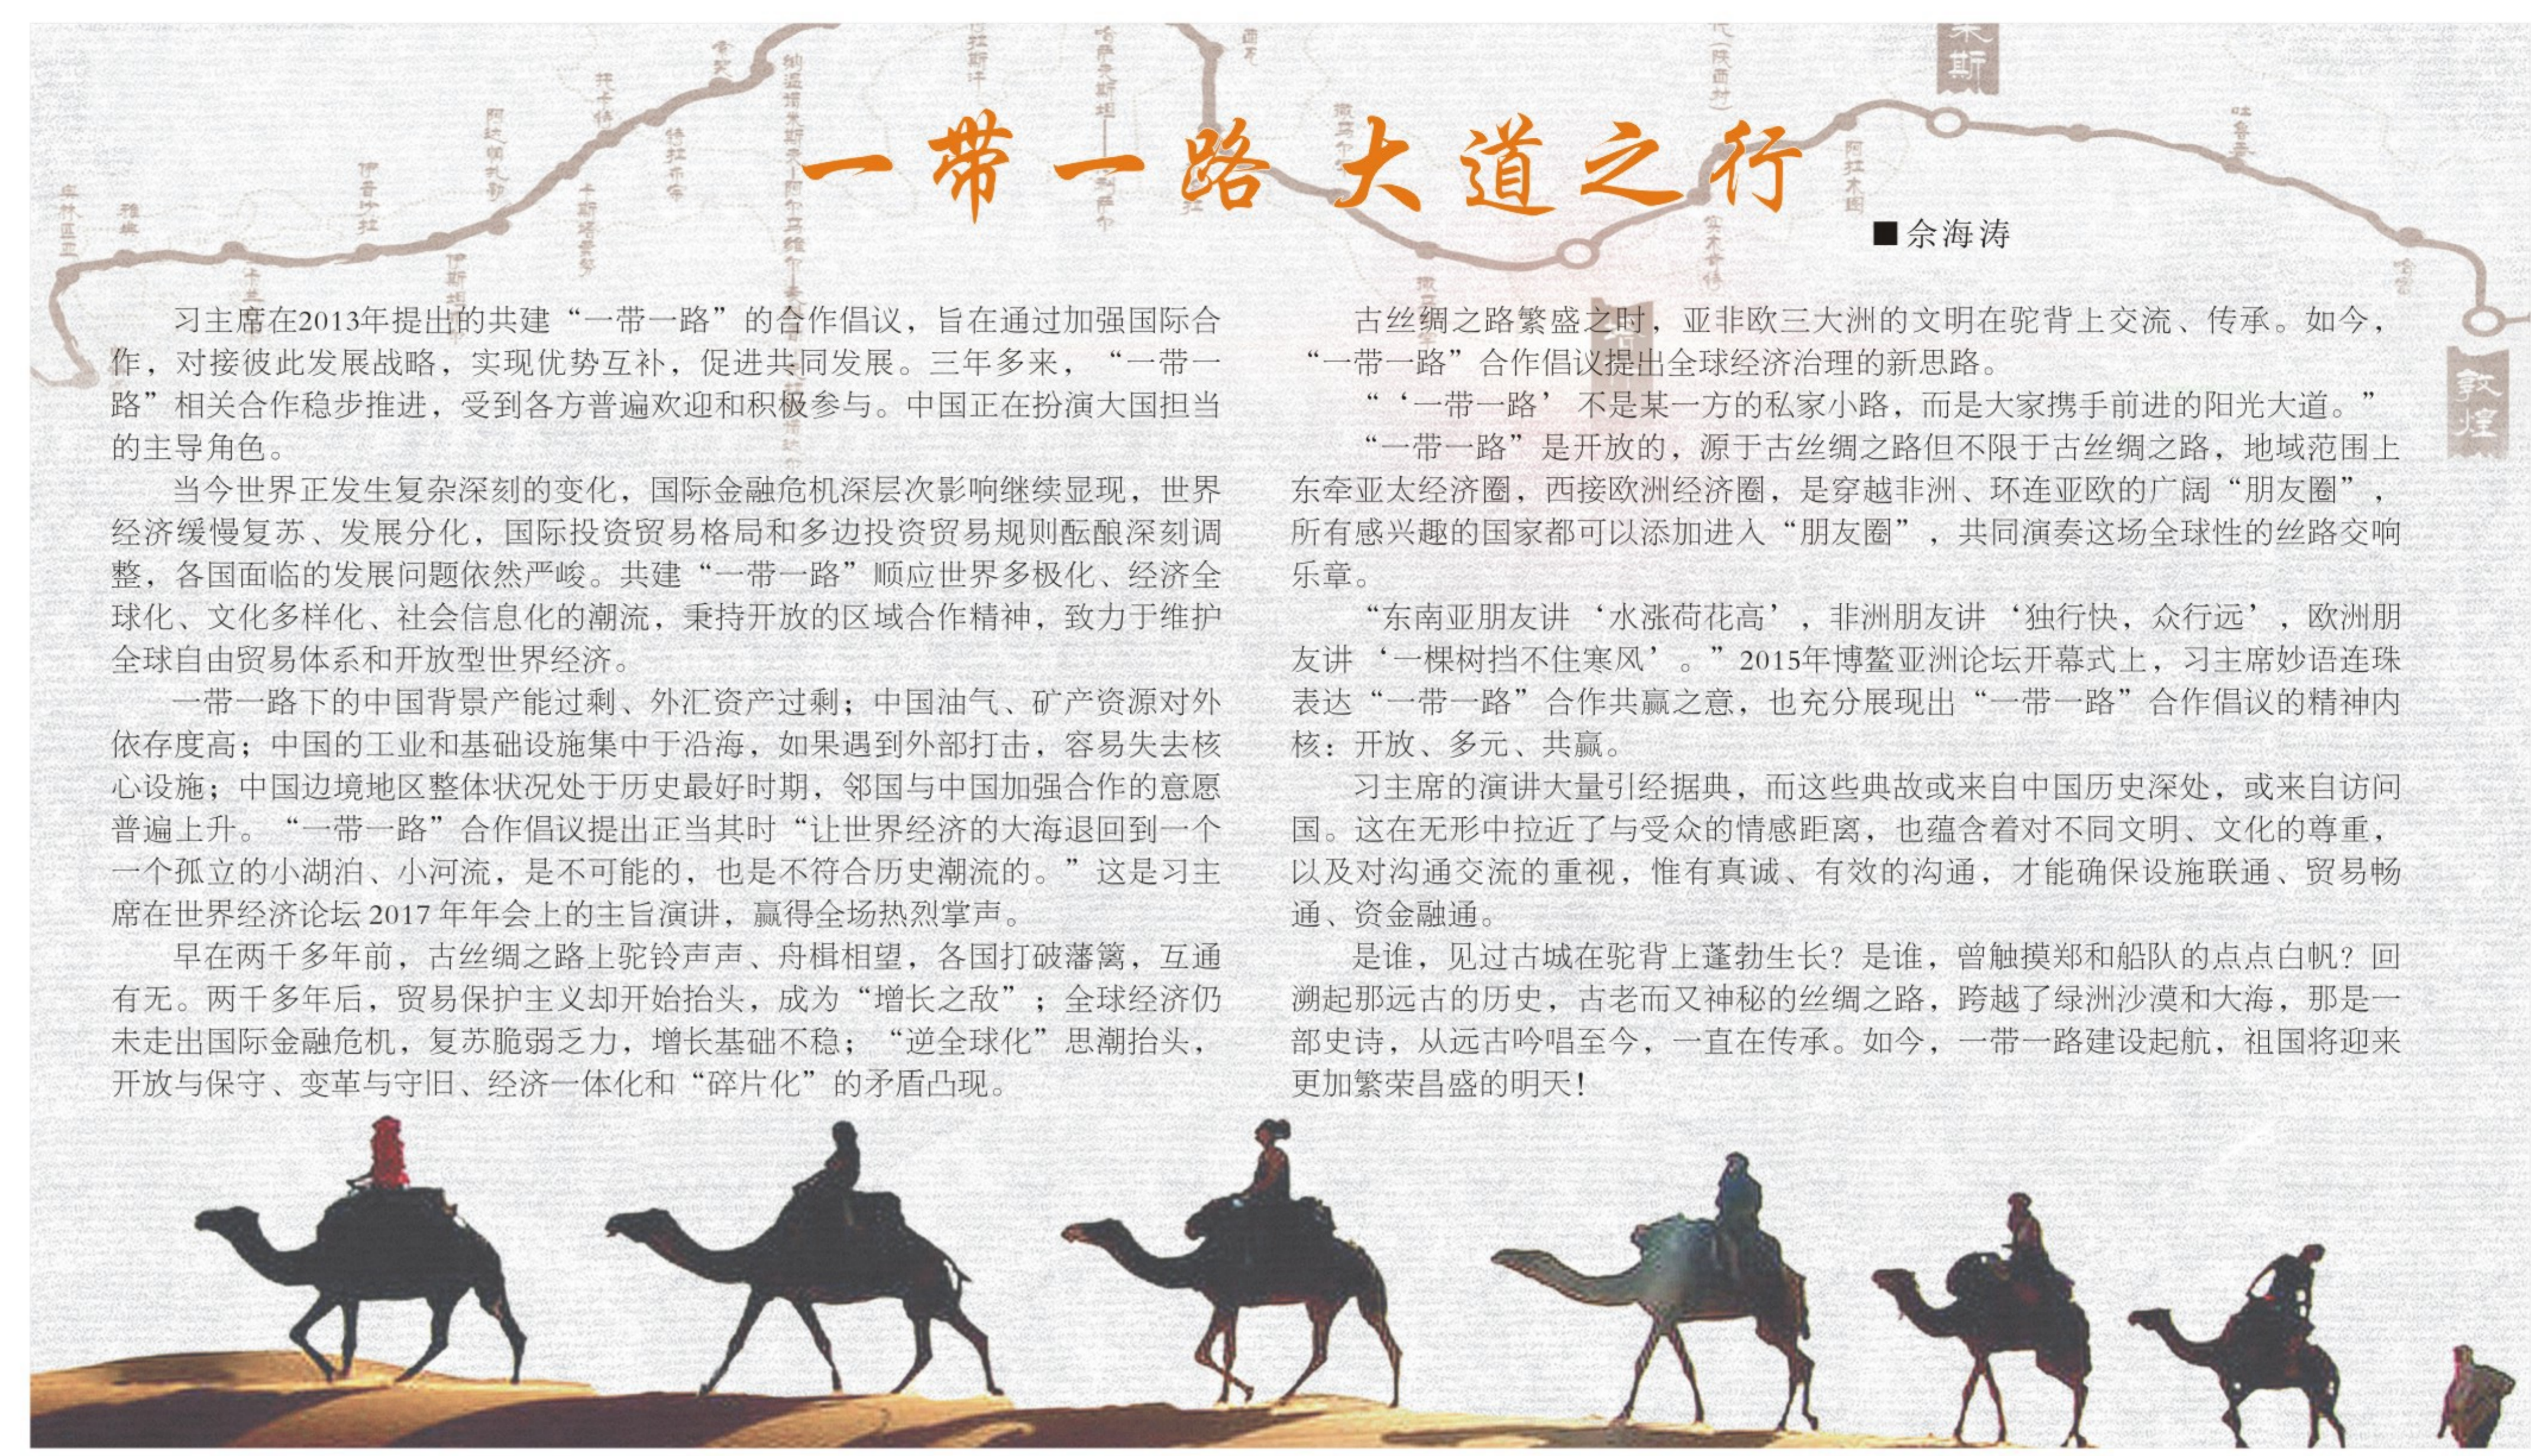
一带一路大道之行

■余海涛

习主席在2013年提出的共建“一带一路”的合作倡议，旨在通过加强国际合作，对接彼此发展战略，实现优势互补，促进共同发展。三年多来，“一带一路”相关合作稳步推进，受到各方普遍欢迎和积极参与。中国正在扮演大国担当的主导角色。

当今世界正发生复杂深刻的变化，国际金融危机深层次影响继续显现，世界经济缓慢复苏、发展分化，国际投资贸易格局和多边投资贸易规则酝酿深刻调整，各国面临的发展问题依然严峻。共建“一带一路”顺应世界多极化、经济全球化、文化多样化、社会信息化的潮流，秉持开放的区域合作精神，致力于维护全球自由贸易体系和开放型世界经济。

一带一路下的中国背景产能过剩、外汇资产过剩；中国油气、矿产资源对外依存度高；中国的工业和基础设施集中于沿海，如果遇到外部打击，容易失去核心设施；中国边境地区整体状况处于历史最好时期，邻国与中国加强合作的意愿普遍上升。“一带一路”合作倡议提出正当其时“让世界经济的大海退回到一个一个孤立的小湖泊、小河流，是不可能的，也是不符合历史潮流的。”这是习主席在世界经济论坛2017年年会上的主旨演讲，赢得全场热烈掌声。

早在两千多年前，古丝绸之路上驼铃声声、舟楫相望，各国打破藩篱，互通有无。两千多年后，贸易保护主义却开始抬头，成为“增长之敌”；全球经济仍未走出国际金融危机，复苏脆弱乏力，增长基础不稳；“逆全球化”思潮抬头，开放与保守、变革与守旧、经济一体化和“碎片化”的矛盾凸现。

古丝绸之路繁盛之时，亚非欧三大洲的文明在驼背上交流、传承。如今，“一带一路”合作倡议提出全球经济治理的新思路。

“‘一带一路’不是某一方的私家小路，而是大家携手前进的阳光大道。”

“一带一路”是开放的，源于古丝绸之路但不限于古丝绸之路，地域范围上东牵亚太经济圈，西接欧洲经济圈，是穿越非洲、环连亚欧的广阔“朋友圈”，所有感兴趣的国家都可以添加进入“朋友圈”，共同演奏这场全球性的丝路交响乐章。

“东南亚朋友讲‘水涨荷花高’，非洲朋友讲‘独行快，众行远’，欧洲朋友讲‘一棵树挡不住寒风’。”2015年博鳌亚洲论坛开幕式上，习主席妙语连珠表达“一带一路”合作共赢之意，也充分展现出“一带一路”合作倡议的精神内核：开放、多元、共赢。

习主席的演讲大量引经据典，而这些典故或来自中国历史深处，或来自访问国。这在无形中拉近了与受众的情感距离，也蕴含着对不同文明、文化的尊重，以及对沟通交流的重视，惟有真诚、有效的沟通，才能确保设施联通、贸易畅通、资金融通。

是谁，见过古城在驼背上蓬勃生长？是谁，曾触摸郑和船队的点点白帆？回溯起那远古的历史，古老而又神秘的丝绸之路，跨越了绿洲沙漠和大海，那是一部史诗，从远古吟唱至今，一直在传承。如今，一带一路建设起航，祖国将迎来更加繁荣昌盛的明天！

敦煌